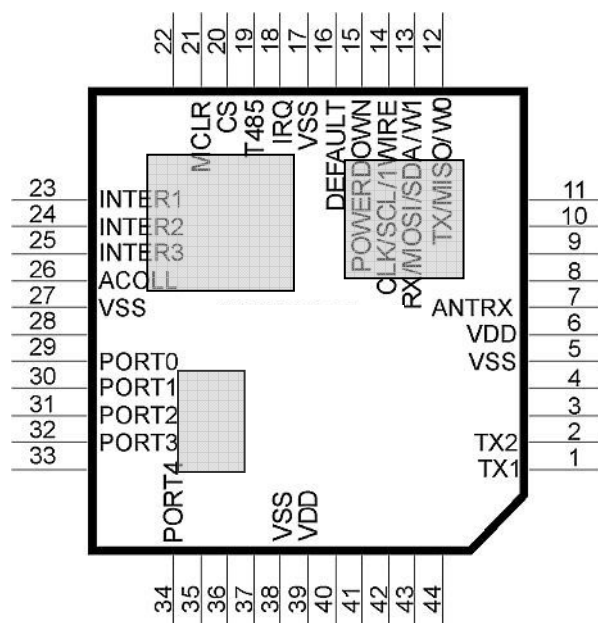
22
21
20
19
18
17
16
15
14
13
12

MCLR
CS
T485
IRQ
VSS
DEFAULT
POWERDOWN
CLK/SCL/1WIRE
RX/MOSI/SDA/W1
TX/MISO/W0

23 INTER1
24 INTER2
25 INTER3
26 ACOLL
27 VSS
28
29 PORT0
30 PORT1
31 PORT2
32 PORT3
33

11
10
9
8
ANTRX 7
VDD 6
VSS 5
4
3
TX2 2
TX1 1

PORT4
VSS
VDD

34
35
36
37
38
39
40
41
42
43
44